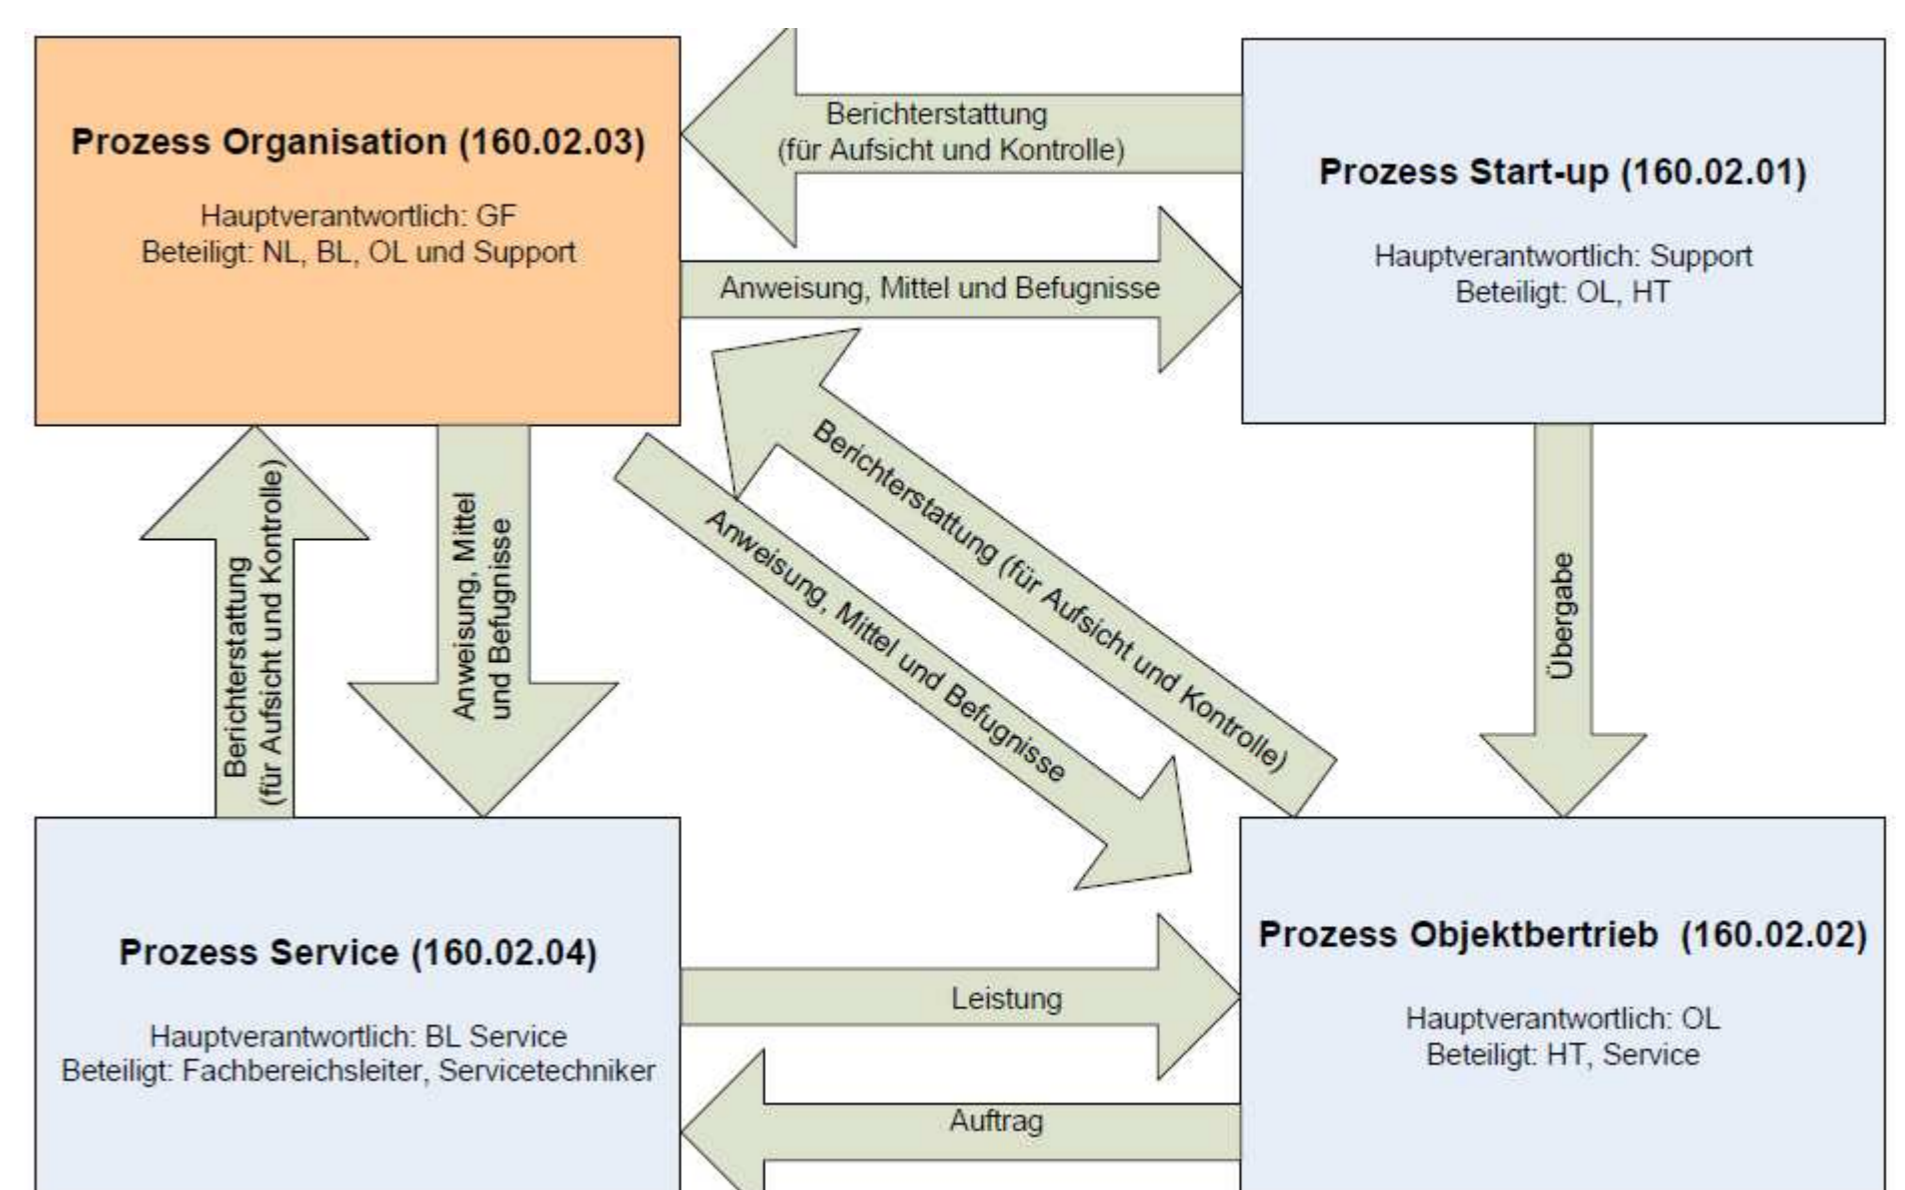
Prozess Organisation (160.02.03)

Hauptverantwortlich: GF
Beteiligt: NL, BL, OL und Support

Berichterstattung (für Aufsicht und Kontrolle)

Anweisung, Mittel und Befugnisse

Prozess Start-up (160.02.01)

Hauptverantwortlich: Support
Beteiligt: OL, HT

Berichterstattung (für Aufsicht und Kontrolle)

Anweisung, Mittel und Befugnisse

Berichterstattung (für Aufsicht und Kontrolle)

Anweisung, Mittel und Befugnisse

Übergabe

Prozess Service (160.02.04)

Hauptverantwortlich: BL Service
Beteiligt: Fachbereichsleiter, Servicetechniker

Leistung

Auftrag

Prozess Objektbertrieb (160.02.02)

Hauptverantwortlich: OL
Beteiligt: HT, Service